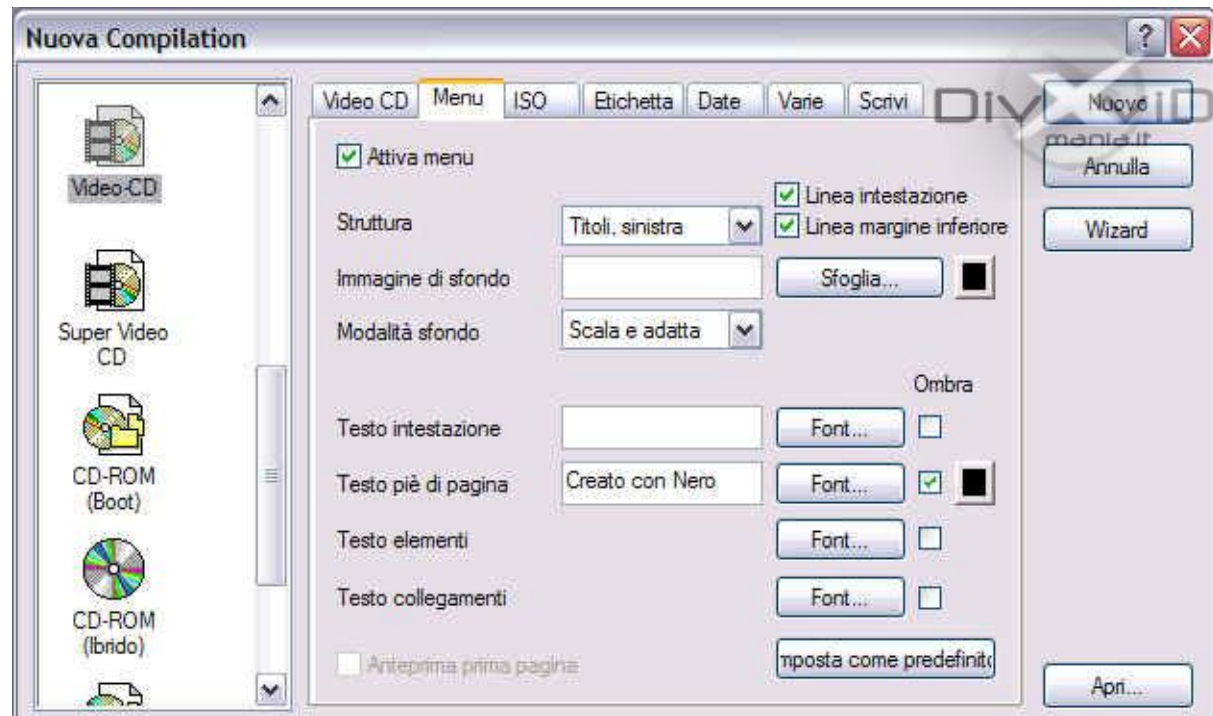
Nuova Compilation

?

Video-CD

Super Video CD

CD-ROM (Boot)

CD-ROM (Ibrido)

Video CD | Menu | ISO | Etichetta | Date | Varie | Scrivi

DIVX VID mania.it

Attiva menu

Linea intestazione

Struttura | Titoli, sinistra

Linea margine inferiore

Immagine di sfondo

Sfoglia...

Modalità sfondo | Scala e adatta

Ombra

Testo intestazione | Font...

Testo piè di pagina | Creato con Nero | Font...

Testo elementi | Font...

Testo collegamenti | Font...

Anteprima prima pagina

mposta come predefinito

Nuovo

Annulla

Wizard

Apri...